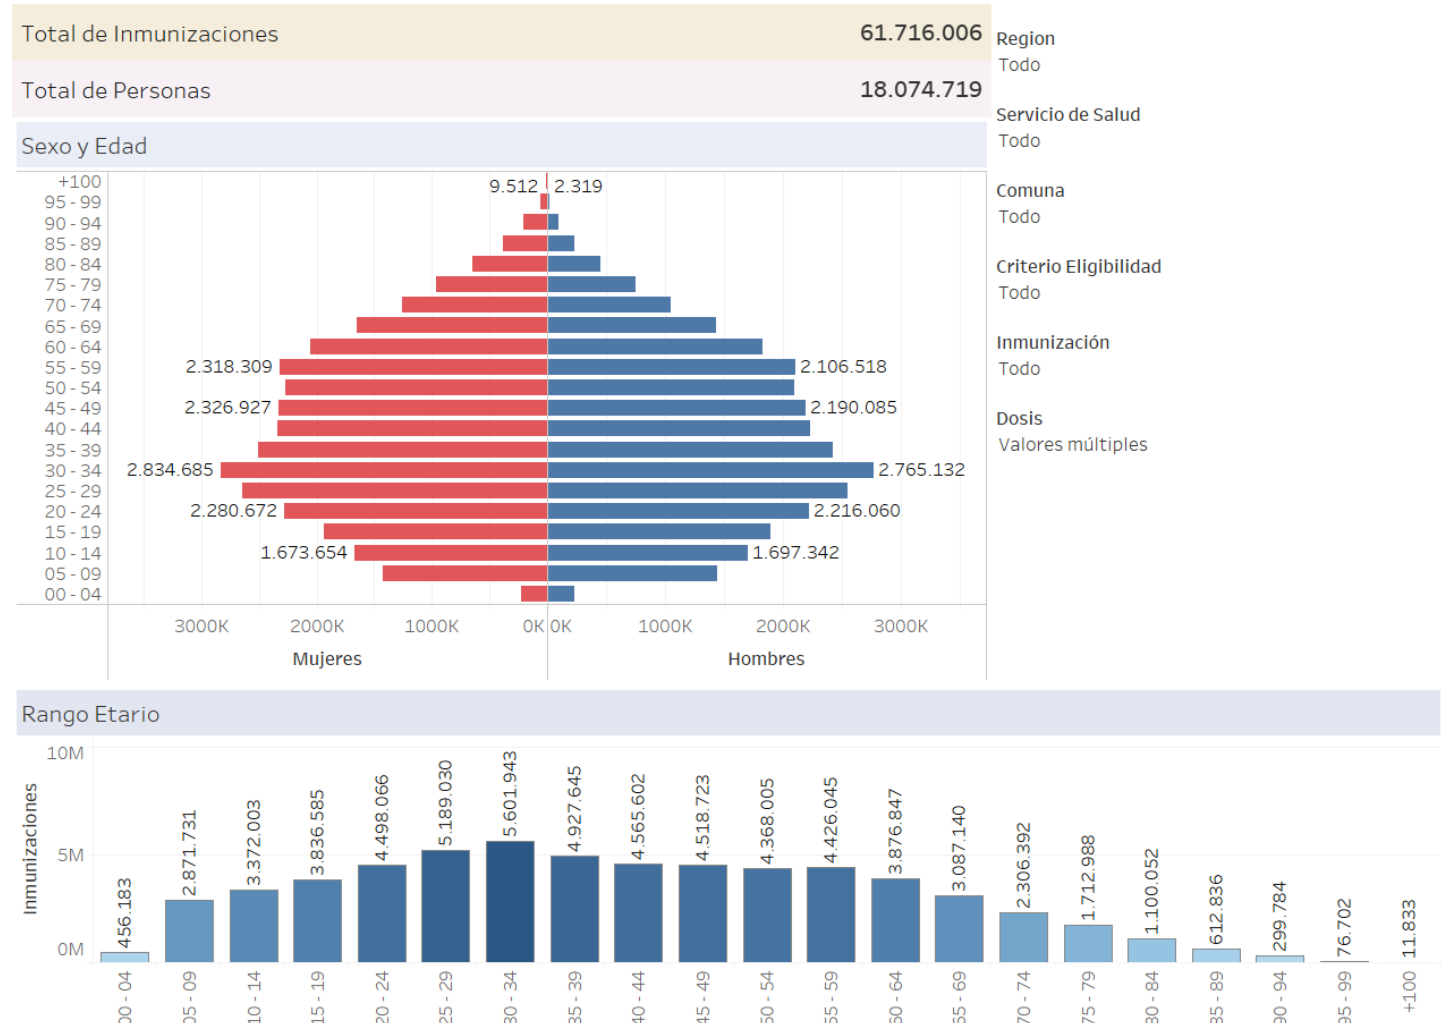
Total de Inmunizaciones 61.716.006

Total de Personas 18.074.719

Region
Todo

Servicio de Salud
Todo

Comuna
Todo

Criterio Eligibilidad
Todo

Inmunización
Todo

Dosis
Valores múltiples

Sexo y Edad

+100
95 - 99
90 - 94
85 - 89
80 - 84
75 - 79
70 - 74
65 - 69
60 - 64
55 - 59
50 - 54
45 - 49
40 - 44
35 - 39
30 - 34
25 - 29
20 - 24
15 - 19
10 - 14
05 - 09
00 - 04

9.512
2.319
2.318.309
2.106.518
2.326.927
2.190.085
2.834.685
2.765.132
2.280.672
2.216.060
1.673.654
1.697.342

3000K 2000K 1000K 0K 0K 1000K 2000K 3000K
Mujeres
Hombres

Rango Etario

10M
5M
0M
Inmunizaciones

456.183
2.871.731
3.372.003
3.836.585
4.498.066
5.189.030
5.601.943
4.927.645
4.565.602
4.518.723
4.368.005
4.426.045
3.876.847
3.087.140
2.306.392
1.712.988
1.100.052
612.836
299.784
76.702
11.833

00 - 04
05 - 09
10 - 14
15 - 19
20 - 24
25 - 29
30 - 34
35 - 39
40 - 44
45 - 49
50 - 54
55 - 59
60 - 64
65 - 69
70 - 74
75 - 79
80 - 84
85 - 89
90 - 94
95 - 99
+100